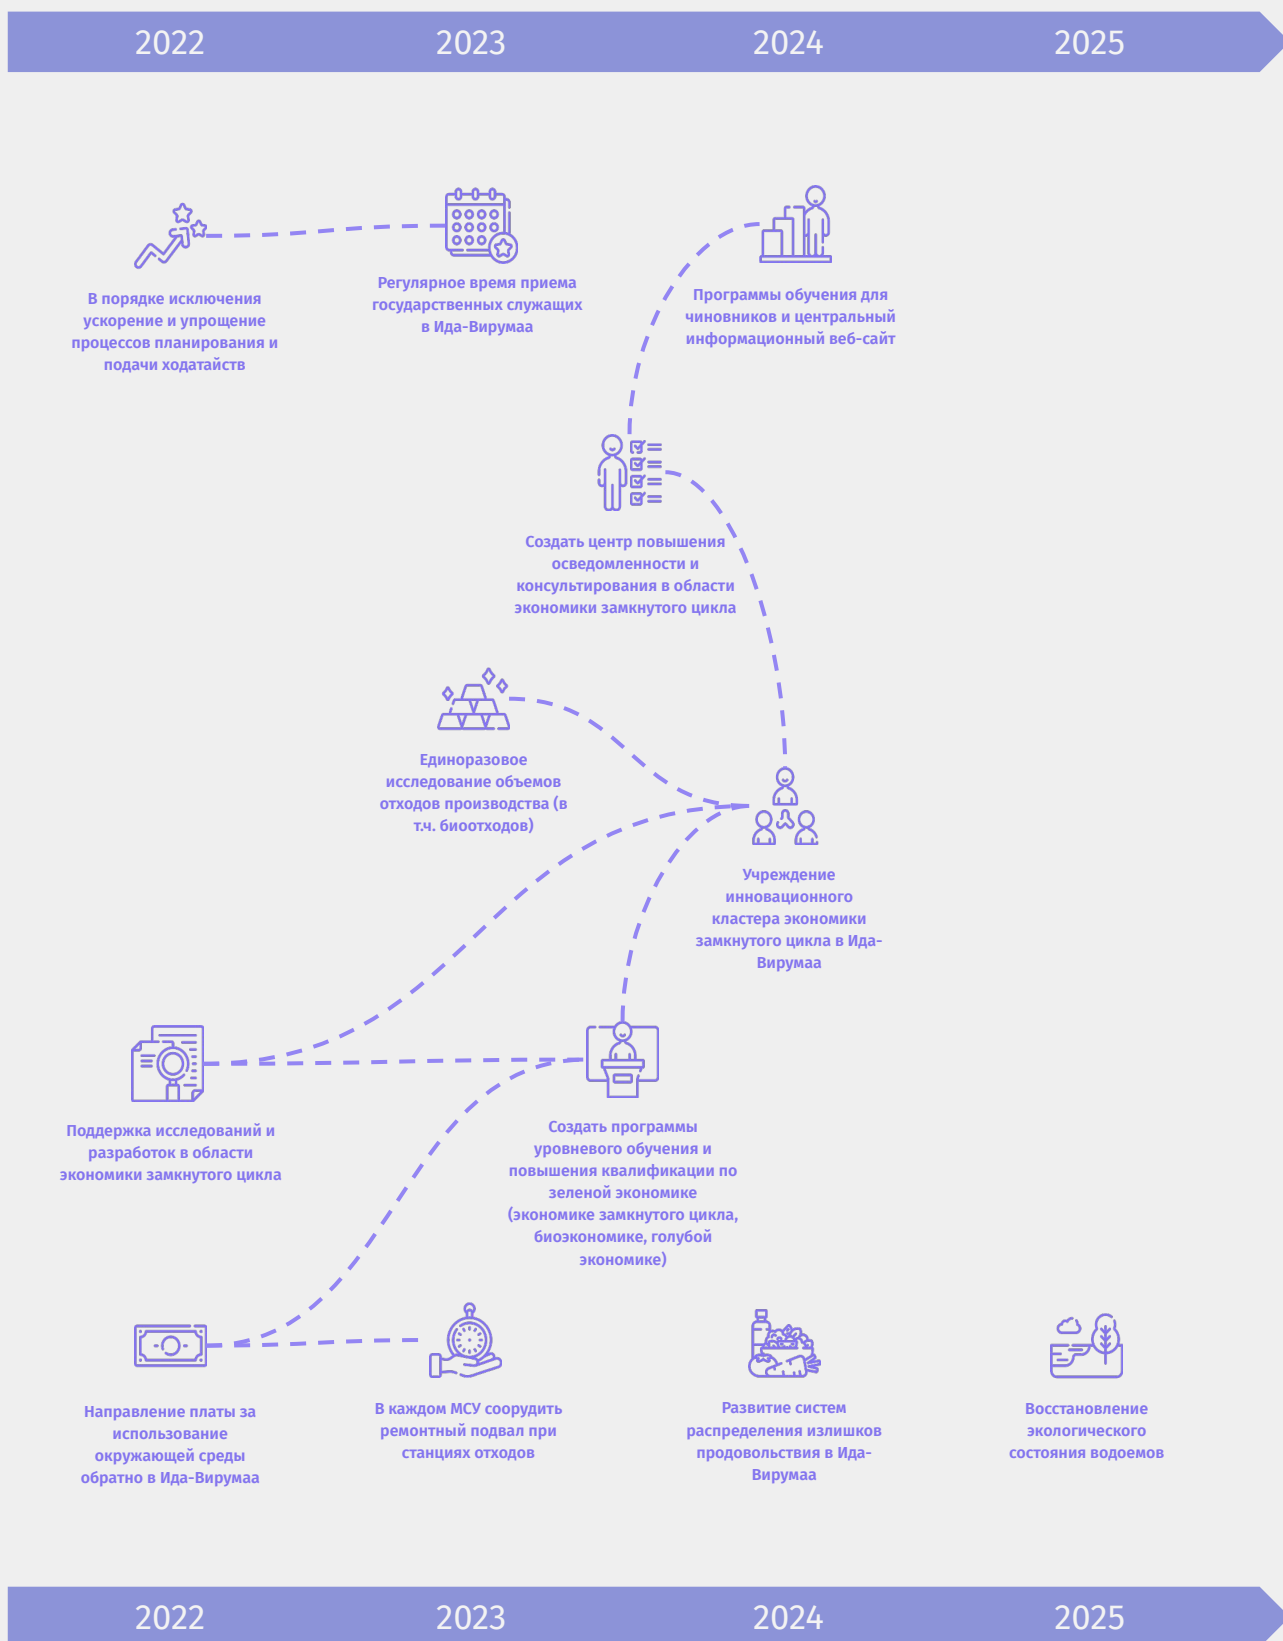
2022 2023 2024 2025

В порядке исключения ускорение и упрощение процессов планирования и подачи ходатайств

Регулярное время приема государственных служащих в Ида-Вирумаа

Программы обучения для чиновников и центральный информационный веб-сайт

Создать центр повышения осведомленности и консультирования в области экономики замкнутого цикла

Единоразовое исследование объемов отходов производства (в т.ч. биоотходов)

Учреждение инновационного кластера экономики замкнутого цикла в Ида-Вирумаа

Поддержка исследований и разработок в области экономики замкнутого цикла

Создать программы уровневого обучения и повышения квалификации по зеленой экономике (экономике замкнутого цикла, биоэкономике, голубой экономике)

Направление платы за использование окружающей среды обратно в Ида-Вирумаа

В каждом МСУ соорудить ремонтный подвал при станциях отходов

Развитие систем распределения излишков продовольствия в Ида-Вирумаа

Восстановление экологического состояния водоемов

2022 2023 2024 2025